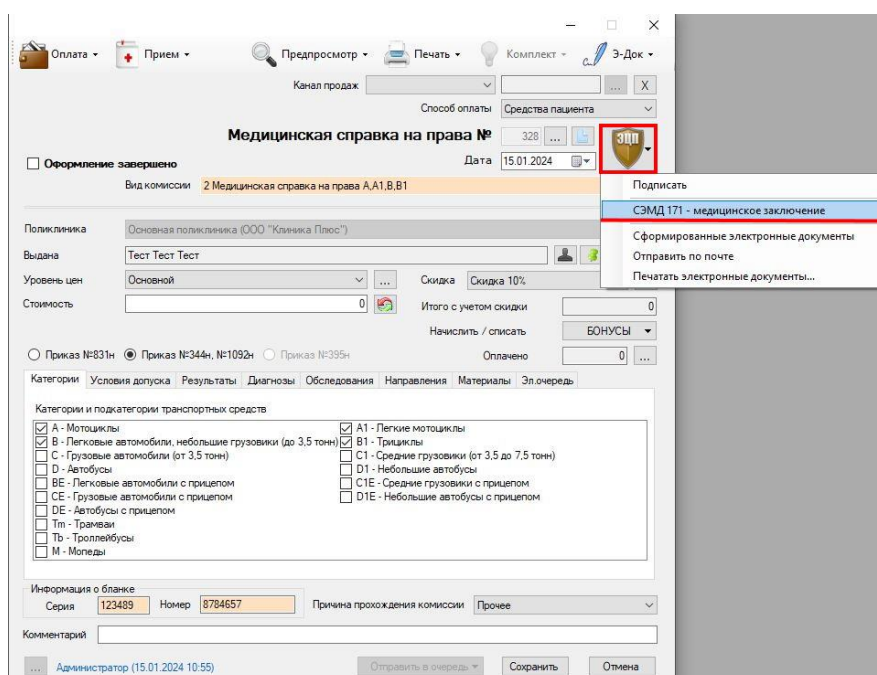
Оплата ▾ Прием ▾ Предпросмотр ▾ Печать ▾ Комплект ▾ Э-Док ▾

Канал продаж ... X

Способ оплаты Средства пациента

Медицинская справка на права № 328 ...

ЭЦП

☐ Оформление завершено

Дата 15.01.2024

Вид комиссии 2 Медицинская справка на права A,A1,B,B1

Подписать

СЭМД 171 - медицинское заключение

Сформированные электронные документы

Отправить по почте

Печатать электронные документы...

Поликлиника Основная поликлиника (ООО "Клиника Плюс")

Выдана Тест Тест Тест

Уровень цен Основной ... Скидка Скидка 10%

Стоимость 0

Итого с учетом скидки 0

Начислить / списать БОНУСЫ ▾

○ Приказ №831н ◉ Приказ №344н, №1092н ○ Приказ №395н Оплачено 0 ...

Категории Условия допуска Результаты Диагнозы Обследования Направления Материалы Эл.очередь

Категории и подкатегории транспортных средств

☑ A - Мотоциклы
☑ B - Легковые автомобили, небольшие грузовики (до 3,5 тонн)
☐ C - Грузовые автомобили (от 3,5 тонн)
☐ D - Автобусы
☐ BE - Легковые автомобили с прицепом
☐ CE - Грузовые автомобили с прицепом
☐ DE - Автобусы с прицепом
☐ Tm - Трамваи
☐ Tb - Троллейбусы
☐ M - Мопеды

☑ A1 - Легкие мотоциклы
☑ B1 - Трициклы
☐ C1 - Средние грузовики (от 3,5 до 7,5 тонн)
☐ D1 - Небольшие автобусы
☐ C1E - Средние грузовики с прицепом
☐ D1E - Небольшие автобусы с прицепом

Информация о бланке

Серия 123489 Номер 8784657

Причина прохождения комиссии Прочее

Комментарий

... Администратор (15.01.2024 10:55)

Отправить в очередь ▾ Сохранить Отмена